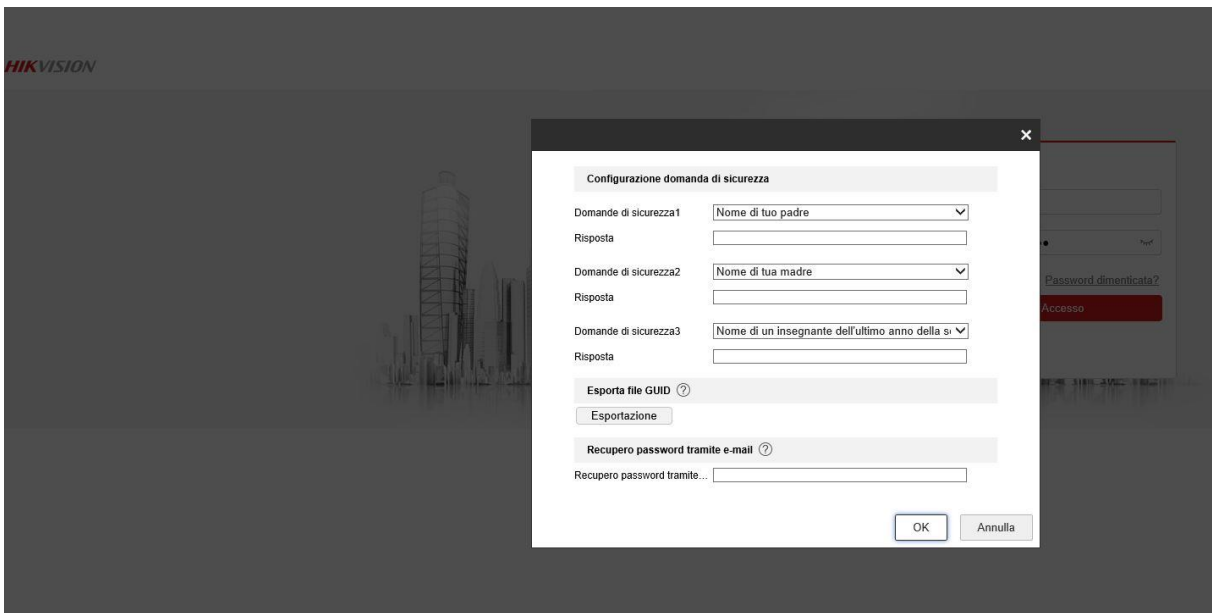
HIKVISION

×

Configurazione domanda di sicurezza

Domande di sicurezza1 Nome di tuo padre

Risposta

Domande di sicurezza2 Nome di tua madre

Risposta

Domande di sicurezza3 Nome di un insegnante dell'ultimo anno della s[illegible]

Risposta

Esporta file GUID ?

Esportazione

Recupero password tramite e-mail ?

Recupero password tramite...

OK Annulla

Password dimenticata?

Accesso